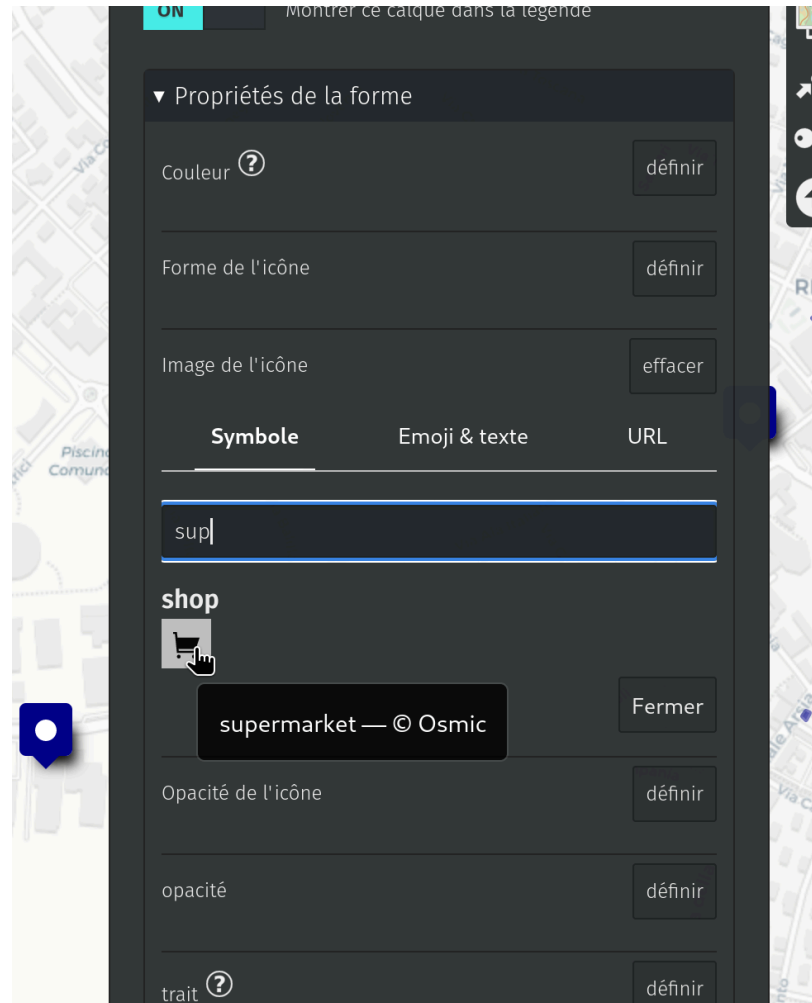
ON Montrer ce calque dans la légende

▾ Propriétés de la forme

Couleur ?

définir

Forme de l'icône

définir

Image de l'icône

effacer

Symbole

Emoji & texte

URL

sup

shop

supermarket — © Osmic

Fermer

Opacité de l'icône

définir

opacité

définir

trait ?

définir

Piscin
Comun

Via C